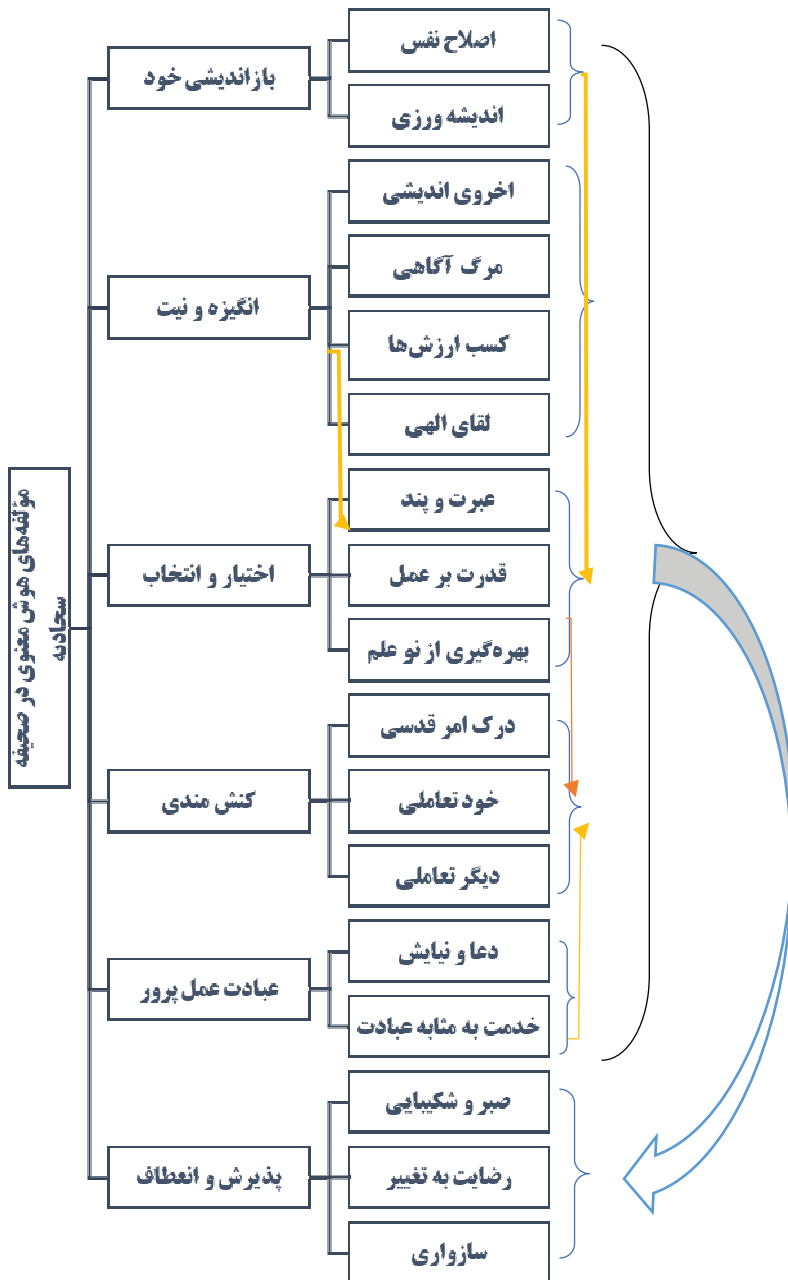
مؤلفه‌های هوش معنوی در صحیفه سجادیه

بازاندیشی خود
اصلاح نفس
اندیشه ورزی

انگیزه و نیت
اخروی اندیشی
مرگ آگاهی
کسب ارزش‌ها
لقای الهی

اختیار و انتخاب
عبرت و پند
قدرت بر عمل
بهره‌گیری از نو علم

کنش مندی
درک امر قدسی
خود تعاملی
دیگر تعاملی

عبادت عمل پرور
دعا و نیایش
خدمت به مثابه عبادت

پذیرش و انعطاف
صبر و شکیبایی
رضایت به تغییر
سازواری